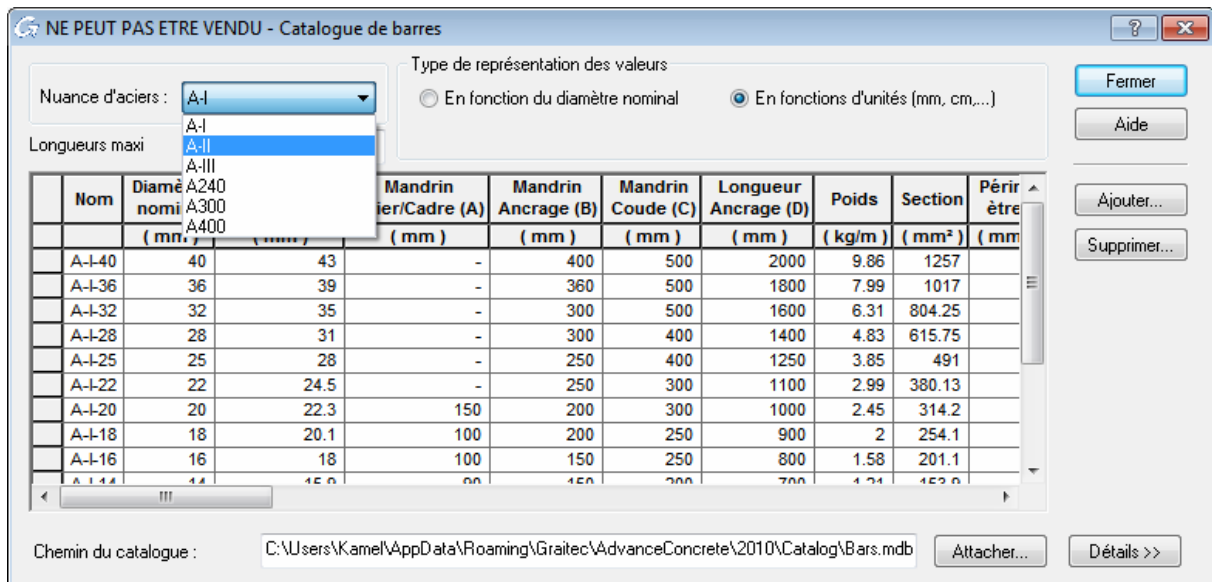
NE PEUT PAS ETRE VENDU - Catalogue de barres

Nuance d'aciers : A-I

A-I
A-II
A-III
A240
A300
A400

Longueurs maxi

Type de représentation des valeurs
En fonction du diamètre nominal
En fonctions d'unités (mm, cm,...)

Fermer
Aide
Ajouter...
Supprimer...

| | Nom | Diamè nomi | | Mandrin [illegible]ier/Cadre (A) | Mandrin Ancrage (B) | Mandrin Coude (C) | Longueur Ancrage (D) | Poids | Section | Périr être |
|---|---|---|---|---|---|---|---|---|---|---|
| | | ( mm | | ( mm ) | ( mm ) | ( mm ) | ( mm ) | ( kg/m ) | ( mm² ) | ( mm |
| | A-I-40 | 40 | 43 | - | 400 | 500 | 2000 | 9.86 | 1257 | |
| | A-I-36 | 36 | 39 | - | 360 | 500 | 1800 | 7.99 | 1017 | |
| | A-I-32 | 32 | 35 | - | 300 | 500 | 1600 | 6.31 | 804.25 | |
| | A-I-28 | 28 | 31 | - | 300 | 400 | 1400 | 4.83 | 615.75 | |
| | A-I-25 | 25 | 28 | - | 250 | 400 | 1250 | 3.85 | 491 | |
| | A-I-22 | 22 | 24.5 | - | 250 | 300 | 1100 | 2.99 | 380.13 | |
| | A-I-20 | 20 | 22.3 | 150 | 200 | 300 | 1000 | 2.45 | 314.2 | |
| | A-I-18 | 18 | 20.1 | 100 | 200 | 250 | 900 | 2 | 254.1 | |
| | A-I-16 | 16 | 18 | 100 | 150 | 250 | 800 | 1.58 | 201.1 | |
| | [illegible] | 14 | 15.9 | 90 | 150 | 200 | 700 | 1.21 | 153.9 | |

Chemin du catalogue : C:\Users\Kamel\AppData\Roaming\Graitec\AdvanceConcrete\2010\Catalog\Bars.mdb

Attacher...
Détails >>